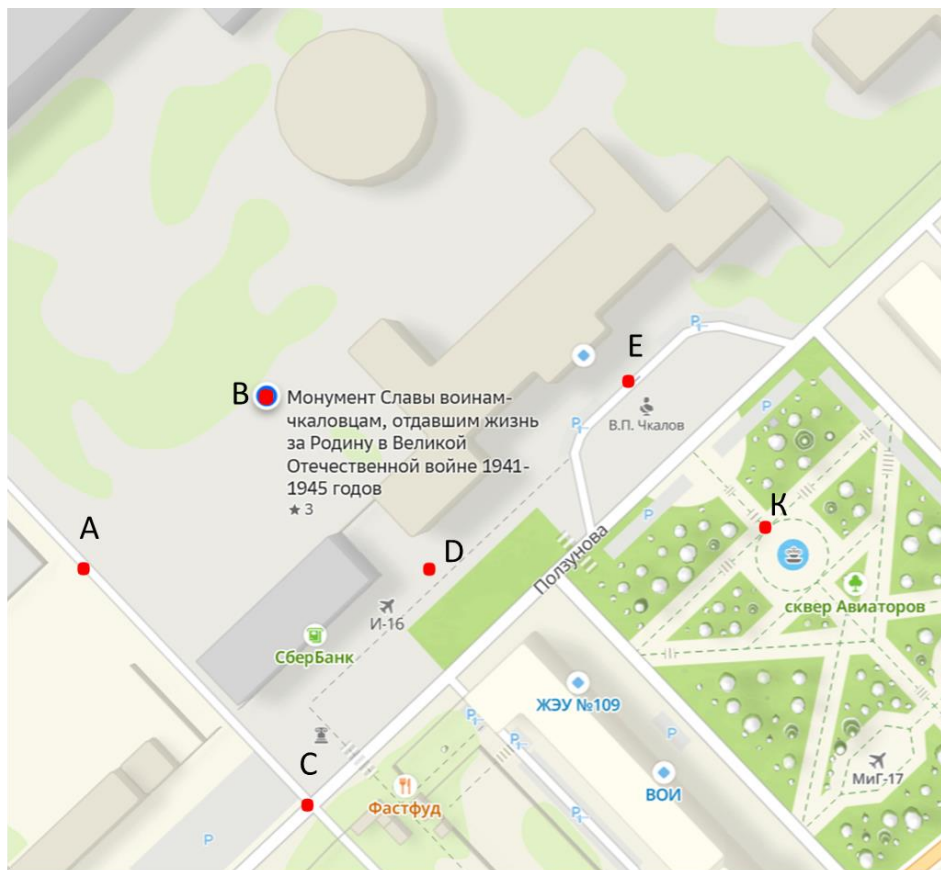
E

B

Монумент Славы воинам-чкаловцам, отдавшим жизнь за Родину в Великой Отечественной войне 1941-1945 годов

★ 3

В.П. Чкалов

K

A

D

Ползунова

сквер Авиаторов

И-16

СберБанк

ЖЭУ №109

C

ВОИ

МиГ-17

Фастфуд

P

P

P

P

P

P

P

P